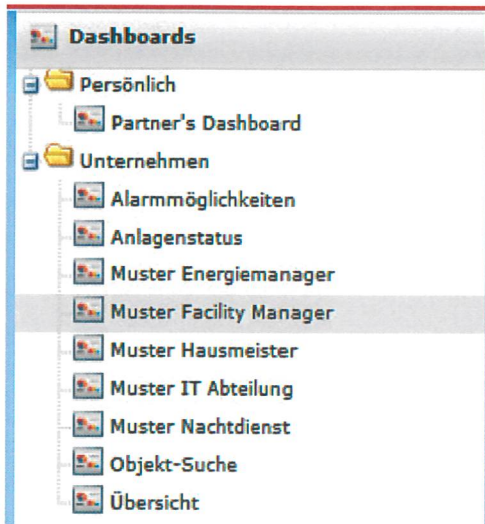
Dashboards

Persönlich

Partner's Dashboard

Unternehmen

Alarmmöglichkeiten

Anlagenstatus

Muster Energiemanager

Muster Facility Manager

Muster Hausmeister

Muster IT Abteilung

Muster Nachtdienst

Objekt-Suche

Übersicht